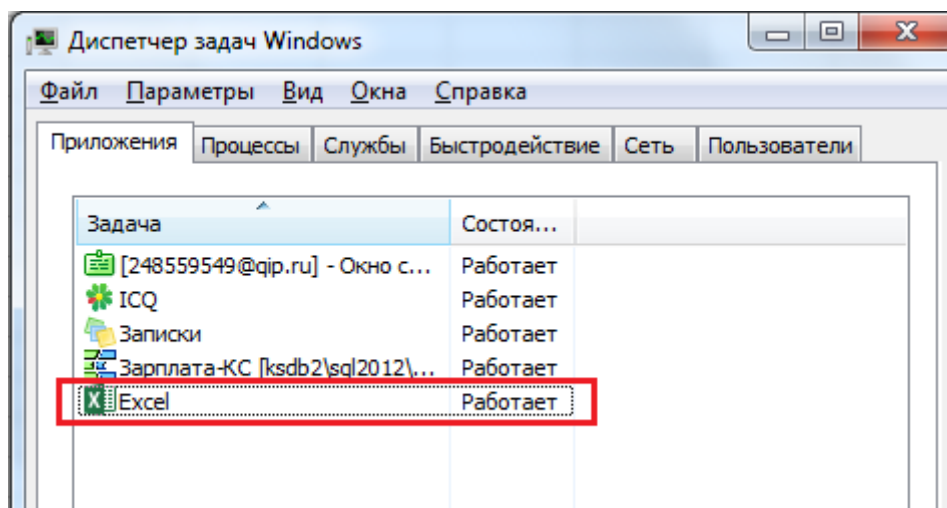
Диспетчер задач Windows

Файл Параметры Вид Окна Справка

Приложения Процессы Службы Быстродействие Сеть Пользователи

| Задача | Состоя... |
|---|---|
| [248559549@qip.ru] - Окно с... | Работает |
| ICQ | Работает |
| Записки | Работает |
| Зарплата-КС [ksdb2\sql2012\... | Работает |
| Excel | Работает |